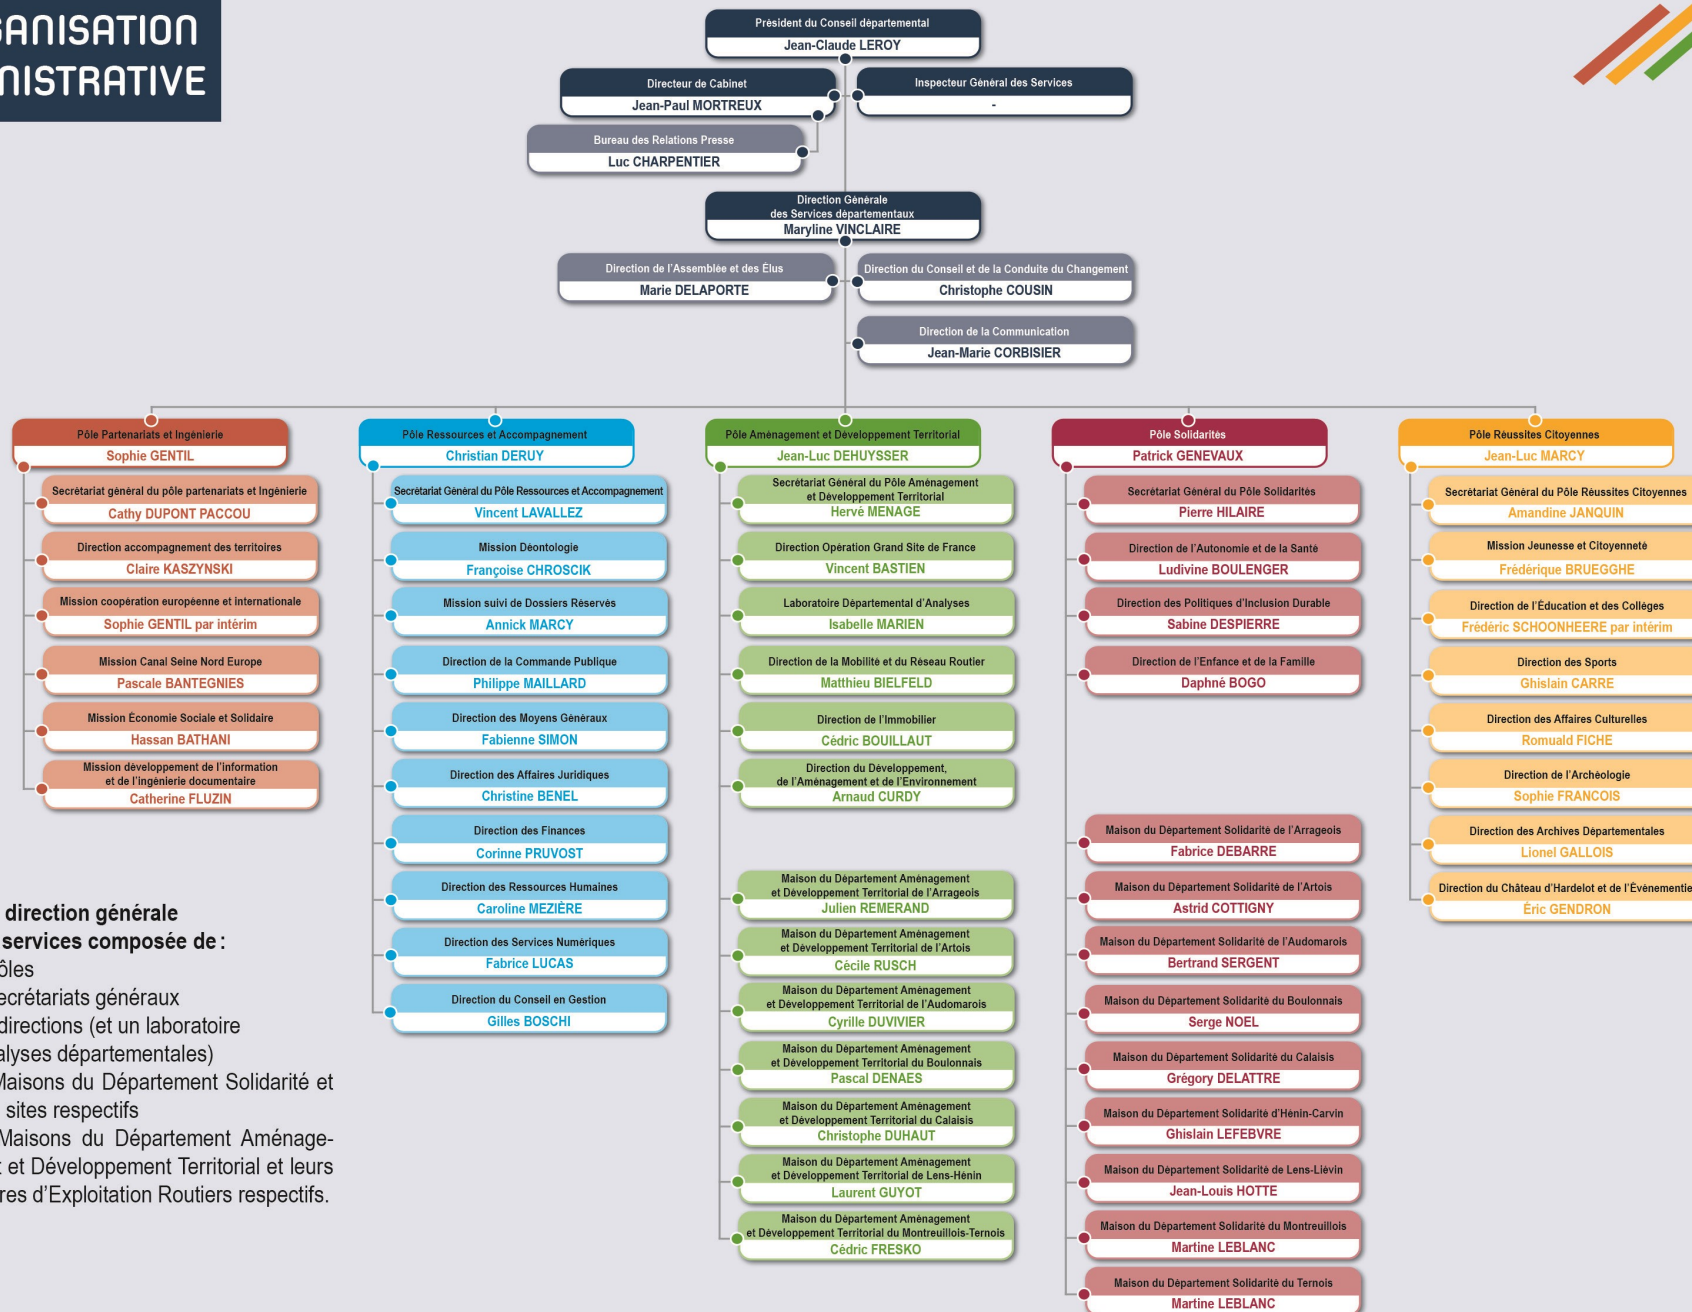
GANISATION
NISTRATIVE

Président du Conseil départemental
Jean-Claude LEROY

Directeur de Cabinet
Jean-Paul MORTREUX

Inspecteur Général des Services
-

Bureau des Relations Presse
Luc CHARPENTIER

Direction Générale des Services départementaux
Maryline VINCLAIRE

Direction de l'Assemblée et des Élus
Marie DELAPORTE

Direction du Conseil et de la Conduite du Changement
Christophe COUSIN

Direction de la Communication
Jean-Marie CORBISIER

Pôle Partenariats et Ingénierie
Sophie GENTIL

Secrétariat général du pôle partenariats et Ingénierie
Cathy DUPONT PACCOU

Direction accompagnement des territoires
Claire KASZYNSKI

Mission coopération européenne et internationale
Sophie GENTIL par intérim

Mission Canal Seine Nord Europe
Pascale BANTEGNIES

Mission Économie Sociale et Solidaire
Hassan BATHANI

Mission développement de l'information et de l'ingénierie documentaire
Catherine FLUZIN

Pôle Ressources et Accompagnement
Christian DERUY

Secrétariat Général du Pôle Ressources et Accompagnement
Vincent LAVALLEZ

Mission Déontologie
Françoise CHROSCIK

Mission suivi de Dossiers Réservés
Annick MARCY

Direction de la Commande Publique
Philippe MAILLARD

Direction des Moyens Généraux
Fabienne SIMON

Direction des Affaires Juridiques
Christine BENEL

Direction des Finances
Corinne PRUVOST

Direction des Ressources Humaines
Caroline MEZIÈRE

Direction des Services Numériques
Fabrice LUCAS

Direction du Conseil en Gestion
Gilles BOSCHI

Pôle Aménagement et Développement Territorial
Jean-Luc DEHUYSSER

Secrétariat Général du Pôle Aménagement et Développement Territorial
Hervé MENAGE

Direction Opération Grand Site de France
Vincent BASTIEN

Laboratoire Départemental d'Analyses
Isabelle MARIEN

Direction de la Mobilité et du Réseau Routier
Matthieu BIELFELD

Direction de l'Immobilier
Cédric BOUILLAUT

Direction du Développement, de l'Aménagement et de l'Environnement
Arnaud CURDY

Maison du Département Aménagement et Développement Territorial de l'Arrageois
Julien REMERAND

Maison du Département Aménagement et Développement Territorial de l'Artois
Cécile RUSCH

Maison du Département Aménagement et Développement Territorial de l'Audomarois
Cyrille DUVIVIER

Maison du Département Aménagement et Développement Territorial du Boulonnais
Pascal DENAES

Maison du Département Aménagement et Développement Territorial du Calaisis
Christophe DUHAUT

Maison du Département Aménagement et Développement Territorial de Lens-Hénin
Laurent GUYOT

Maison du Département Aménagement et Développement Territorial du Montreuillois-Ternois
Cédric FRESKO

Pôle Solidarités
Patrick GENEVAUX

Secrétariat Général du Pôle Solidarités
Pierre HILAIRE

Direction de l'Autonomie et de la Santé
Ludivine BOULENGER

Direction des Politiques d'Inclusion Durable
Sabine DESPIERRE

Direction de l'Enfance et de la Famille
Daphné BOGO

Maison du Département Solidarité de l'Arrageois
Fabrice DEBARRE

Maison du Département Solidarité de l'Artois
Astrid COTTIGNY

Maison du Département Solidarité de l'Audomarois
Bertrand SERGENT

Maison du Département Solidarité du Boulonnais
Serge NOEL

Maison du Département Solidarité du Calaisis
Grégory DELATTRE

Maison du Département Solidarité d'Hénin-Carvin
Ghislain LEFEBVRE

Maison du Département Solidarité de Lens-Liévin
Jean-Louis HOTTE

Maison du Département Solidarité du Montreuillois
Martine LEBLANC

Maison du Département Solidarité du Ternois
Martine LEBLANC

Pôle Réussites Citoyennes
Jean-Luc MARCY

Secrétariat Général du Pôle Réussites Citoyennes
Amandine JANQUIN

Mission Jeunesse et Citoyenneté
Frédérique BRUEGGHE

Direction de l'Éducation et des Collèges
Frédéric SCHOONHEERE par intérim

Direction des Sports
Ghislain CARRE

Direction des Affaires Culturelles
Romuald FICHE

Direction de l'Archéologie
Sophie FRANCOIS

Direction des Archives Départementales
Lionel GALLOIS

Direction du Château d'Hardelot et de l'Évènementie
Éric GENDRON

direction générale
services composée de :
ôles
ecrétariats généraux
directions (et un laboratoire
alyses départementales)
Maisons du Département Solidarité et
sites respectifs
Maisons du Département Aménage-
et Développement Territorial et leurs
res d'Exploitation Routiers respectifs.